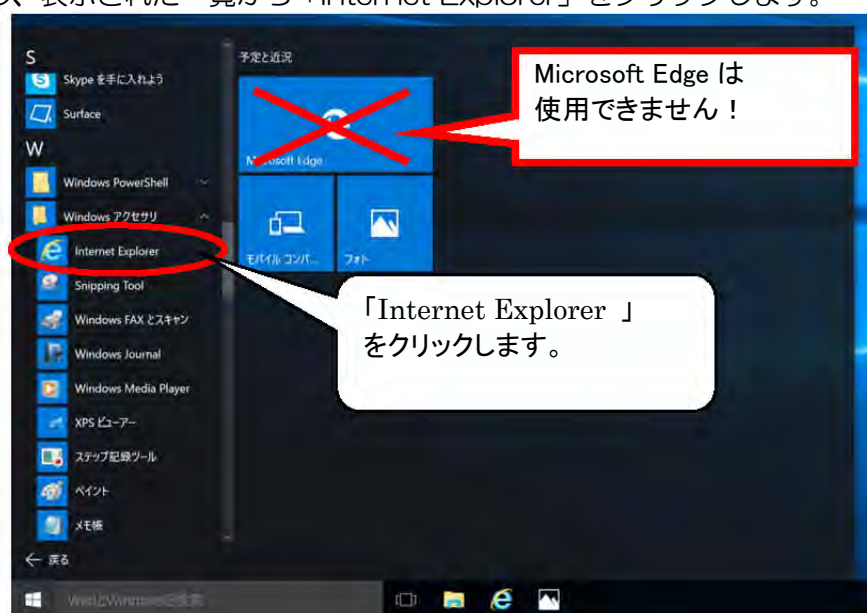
S
Skype を手に入れよう
Surface
W
Windows PowerShell
Windows アクセサリ
Internet Explorer
Snipping Tool
Windows FAX とスキャン
Windows Journal
Windows Media Player
XPS ビューアー
ステップ記録ツール
ペイント
メモ帳
← 戻る

予定と近況
Microsoft Edge
モバイル コンパ...
フォト

Microsoft Edge は
使用できません！

「Internet Explorer 」
をクリックします。

WebとWindowsを検索